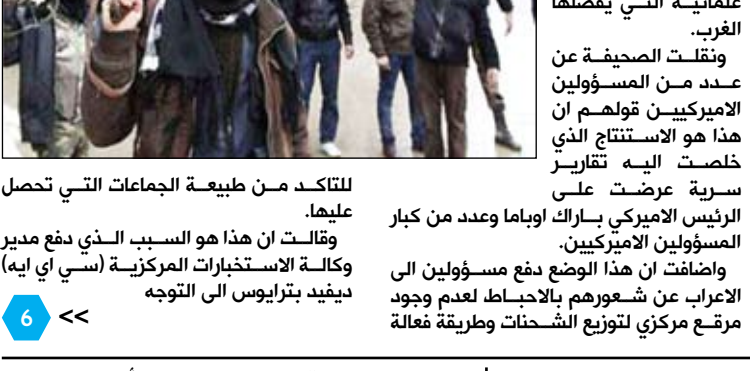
علمانيـة التـي يفضلها الغرب.

ونقلت الصحيفـة عن عـدد مـن المسـؤولين الاميركييـن قولهـم ان هذا هو الاسـتنتاج الذي خلصت اليـه تقاريـر سـرية عرضت علـى الرئيس الاميركي بـاراك اوباما وعدد من كبار المسؤولين الاميركيين.

واضافت ان هذا الوضع دفع مسـؤولين الى الاعراب عن شـعورهم بالاحبـاط لعدم وجود مرقـع مركزي لتوزيع الشـحنات وطريقة فعالة للتاكـد مـن طبيعـة الجماعات التـي تحصل عليها.

وقالـت ان هذا هو السـبب الـذي دفع مدير وكالـة الاسـتخبارات المركزيـة (سـي اي ايه) ديفيد بترايوس الى التوجه

6 >>

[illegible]